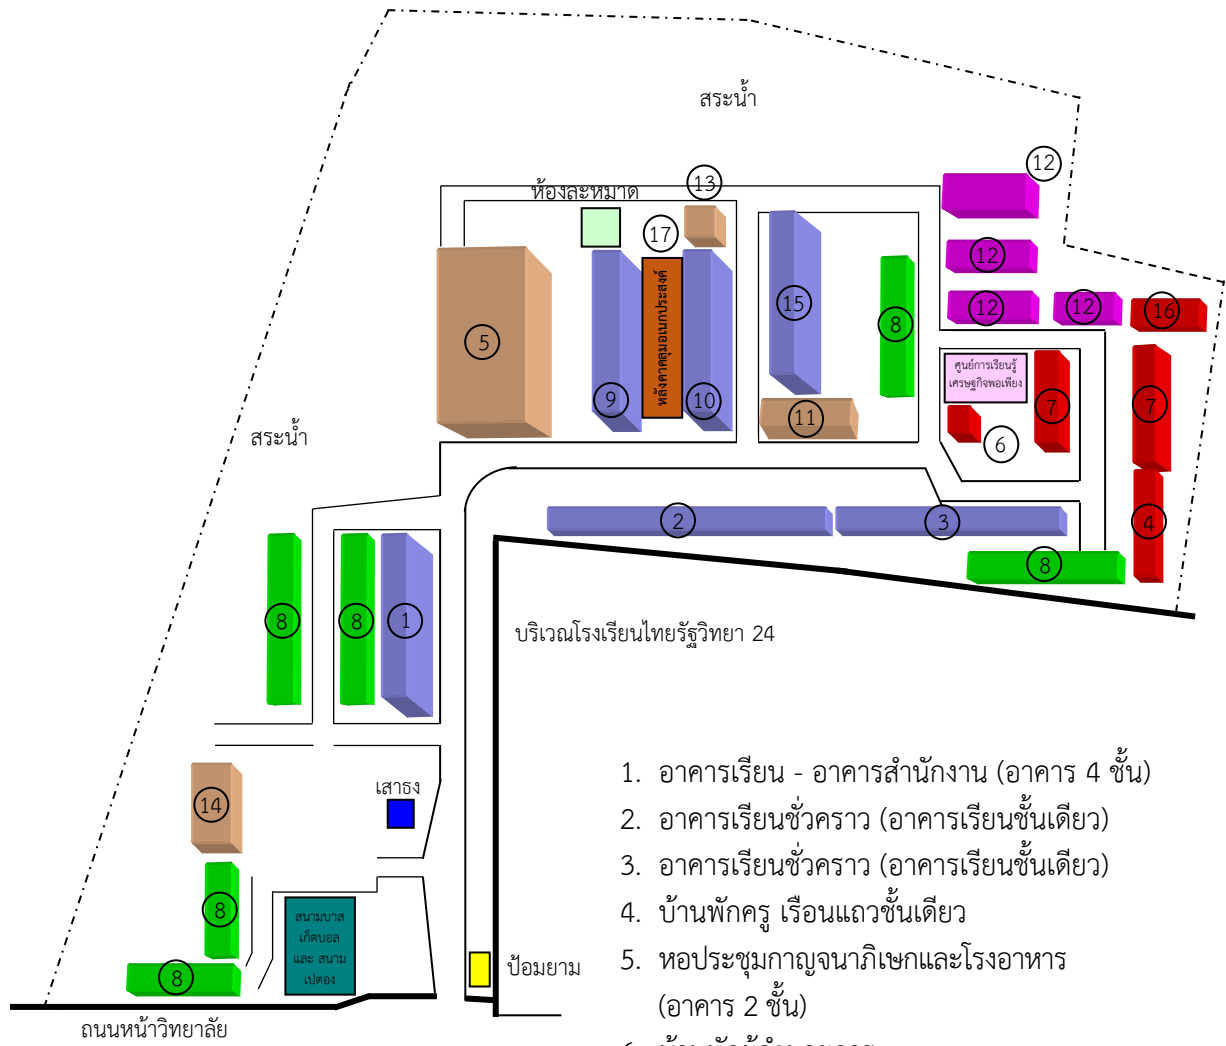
สระน้ำ

12

ห้องละหมาด

13

17

12

12

12

16

5

หลังคาเอนกประสงค์

15

8

9

10

11

ศูนย์การเรียนรู้เศรษฐกิจพอเพียง

7

7

6

สระน้ำ

2

3

4

8

8

8

1

บริเวณโรงเรียนไทยรัฐวิทยา 24

เสาธง

14

8

สนามบาสเก็ตบอล และ สนามเปตอง

8

ป้อมยาม

ถนนหน้าวิทยาลัย

1. อาคารเรียน - อาคารสำนักงาน (อาคาร 4 ชั้น)
2. อาคารเรียนชั่วคราว (อาคารเรียนชั้นเดียว)
3. อาคารเรียนชั่วคราว (อาคารเรียนชั้นเดียว)
4. บ้านพักครู เรือนแถวชั้นเดียว
5. หอประชุมกาญจนาภิเษกและโรงอาหาร (อาคาร 2 ชั้น)
6. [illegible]